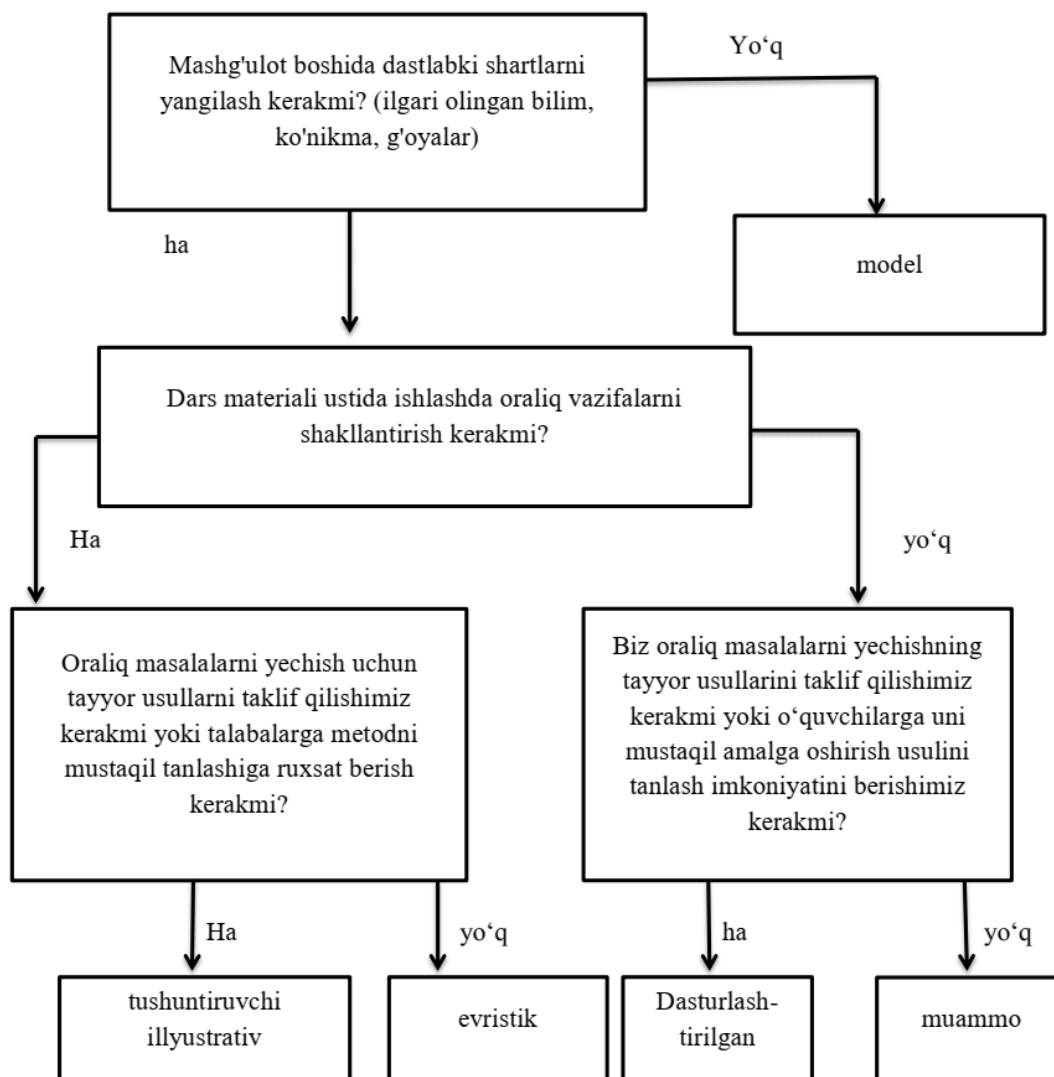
Mashg'ulot boshida dastlabki shartlarni yangilash kerakmi? (ilgari olingan bilim, ko'nikma, g'oyalar)

Yo‘q

ha

model

Dars materiali ustida ishlashda oraliq vazifalarni shakllantirish kerakmi?

Ha

yo‘q

Oraliq masalalarni yechish uchun tayyor usullarni taklif qilishimiz kerakmi yoki talabalarga metodni mustaqil tanlashiga ruxsat berish kerakmi?

Biz oraliq masalalarni yechishning tayyor usullarini taklif qilishimiz kerakmi yoki o‘quvchilarga uni mustaqil amalga oshirish usulini tanlash imkoniyatini berishimiz kerakmi?

Ha

yo‘q

ha

yo‘q

tushuntiruvchi illyustrativ

evristik

Dasturlash-tirilgan

muammo